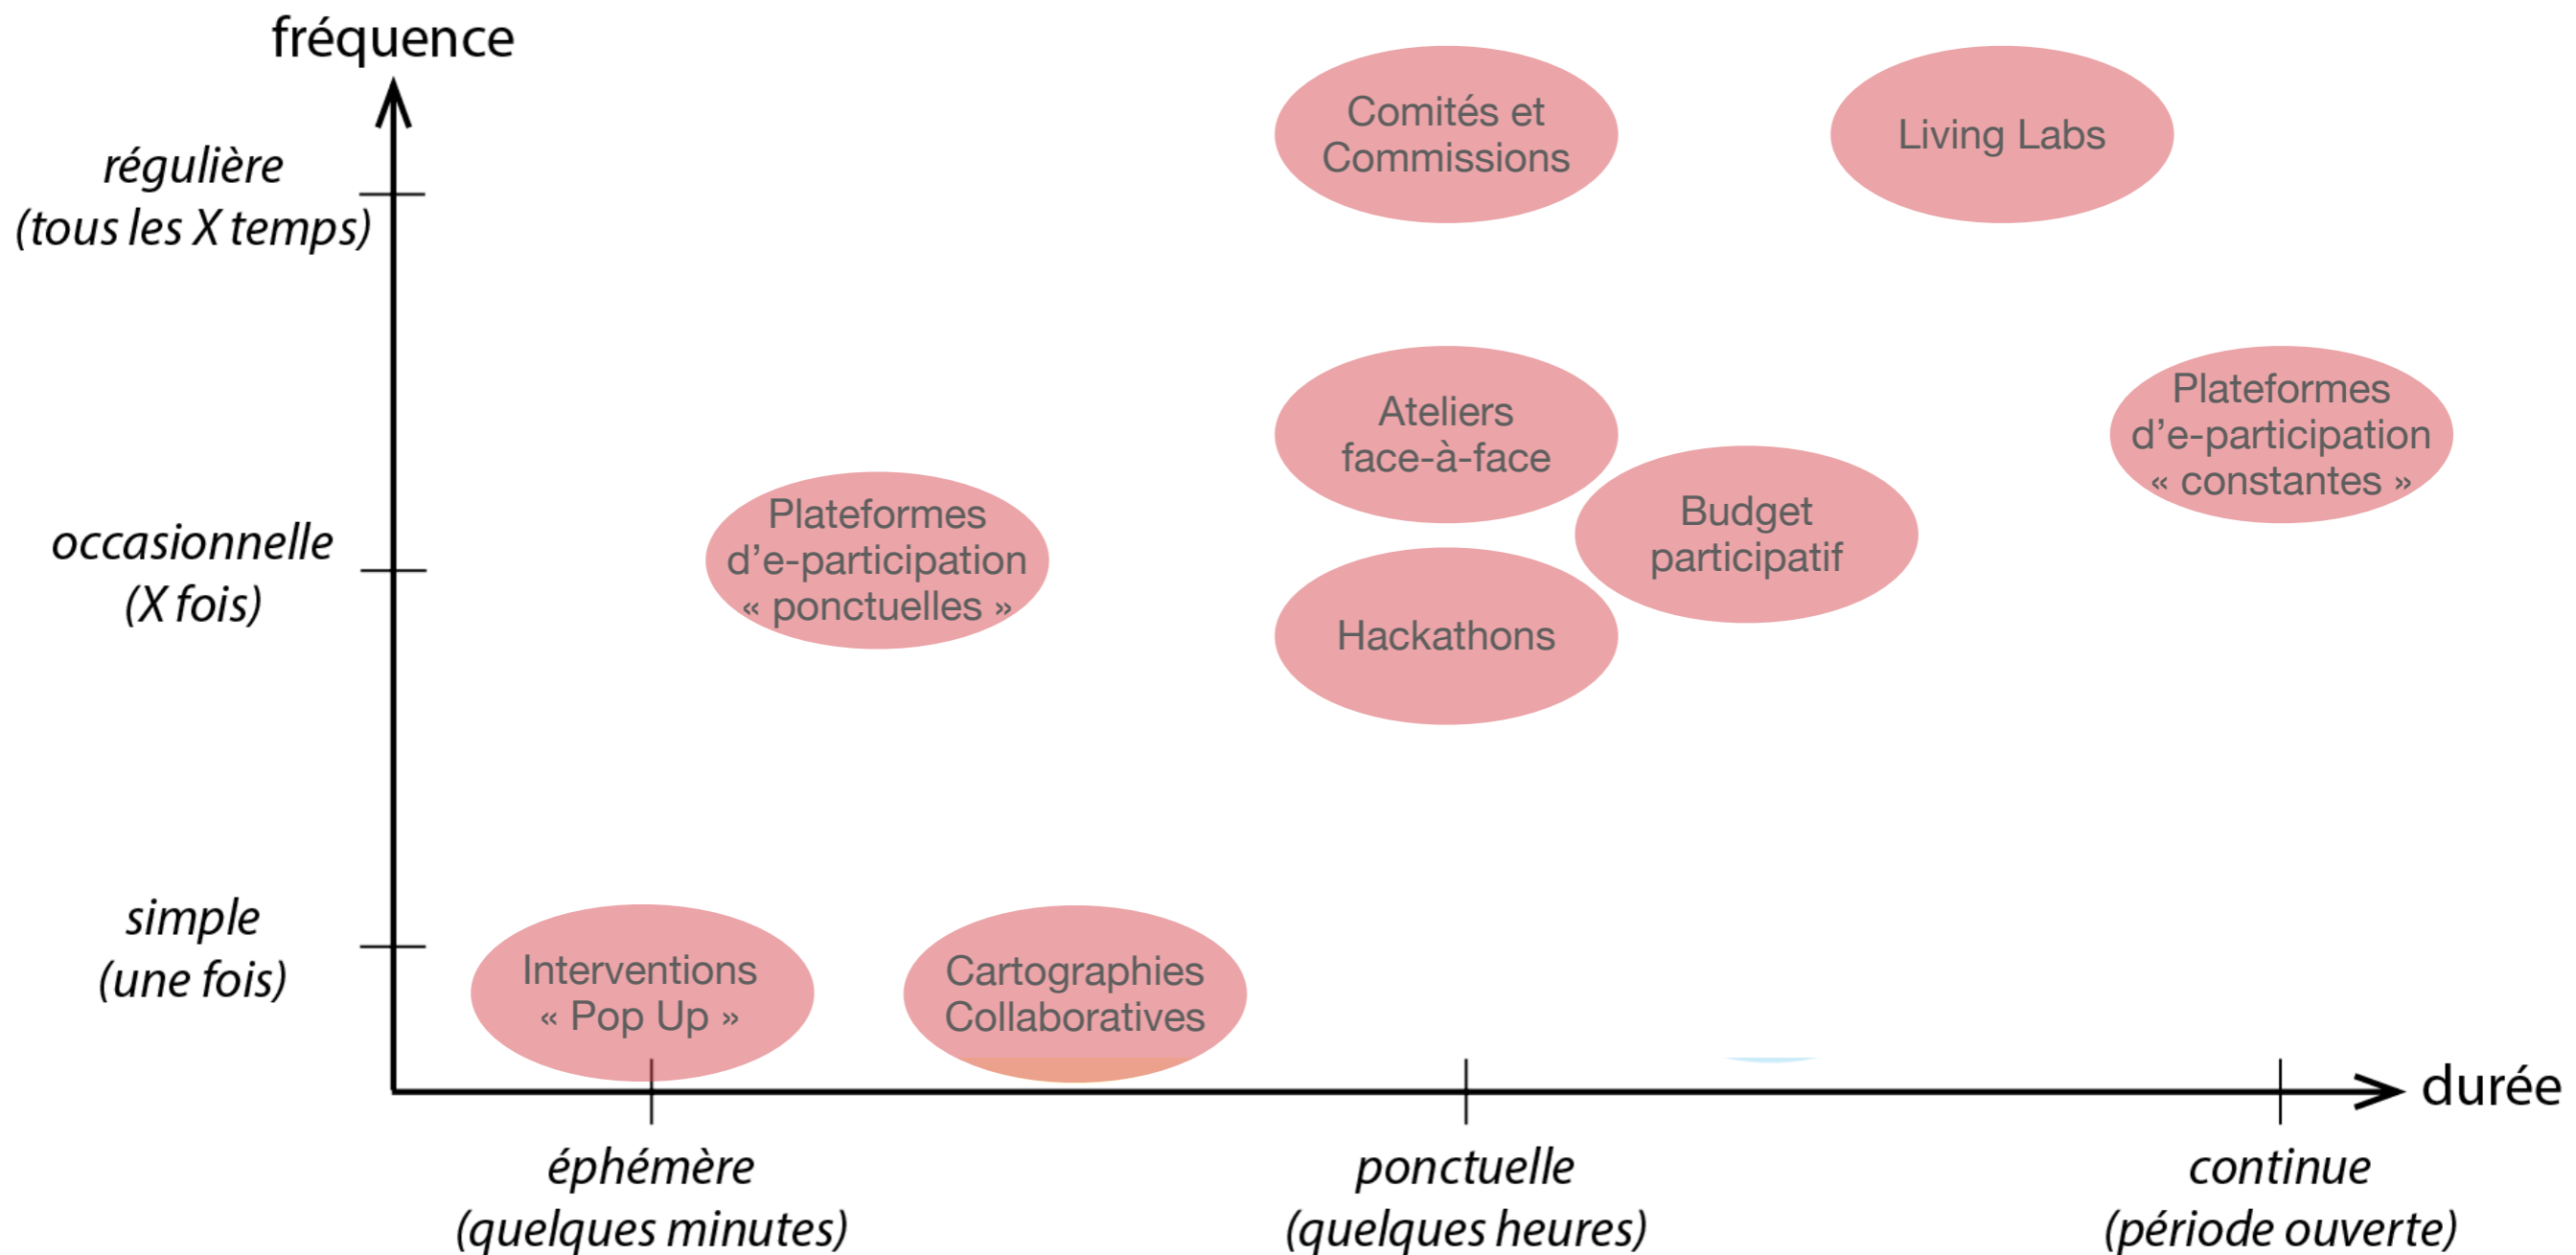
fréquence

régulière
(tous les X temps)

occasionnelle
(X fois)

simple
(une fois)

Comités et Commissions

Living Labs

Ateliers face-à-face

Plateformes d'e-participation « constantes »

Plateformes d'e-participation « ponctuelles »

Budget participatif

Hackathons

Interventions « Pop Up »

Cartographies Collaboratives

durée

éphémère
(quelques minutes)

ponctuelle
(quelques heures)

continue
(période ouverte)